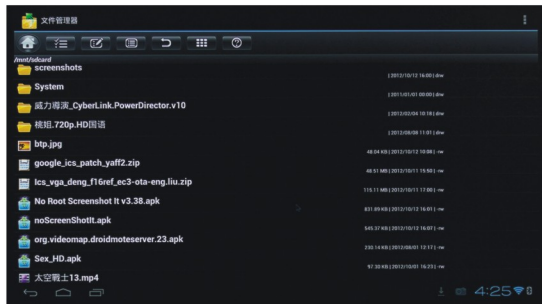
文件管理器

/mnt/sdcard

screenshots
| 2012/10/12 16:00 | drw

System
| 2011/01/01 00:00 | drw

威力導演_CyberLink.PowerDirector.v10
| 2012/02/04 10:18 | drw

桃組.720p.HD国语
| 2012/08/08 11:01 | drw

btp.jpg
48.04 KB | 2012/10/12 10:08 | -rw

google_ics_patch_yaff2.zip
48.51 MB | 2012/10/11 15:50 | -rw

Ics_vga_deng_f16ref_ec3-ota-eng.liu.zip
115.11 MB | 2012/10/11 17:00 | -rw

No Root Screenshot It v3.38.apk
831.89 KB | 2012/10/12 16:01 | -rw

noScreenShotIt.apk
545.37 KB | 2012/10/12 16:07 | -rw

org.videomap.droidmoteserver.23.apk
230.14 KB | 2012/08/01 12:17 | -rw

Sex_HD.apk
97.30 KB | 2012/10/01 16:23 | -rw

太空戰士13.mp4

4:25